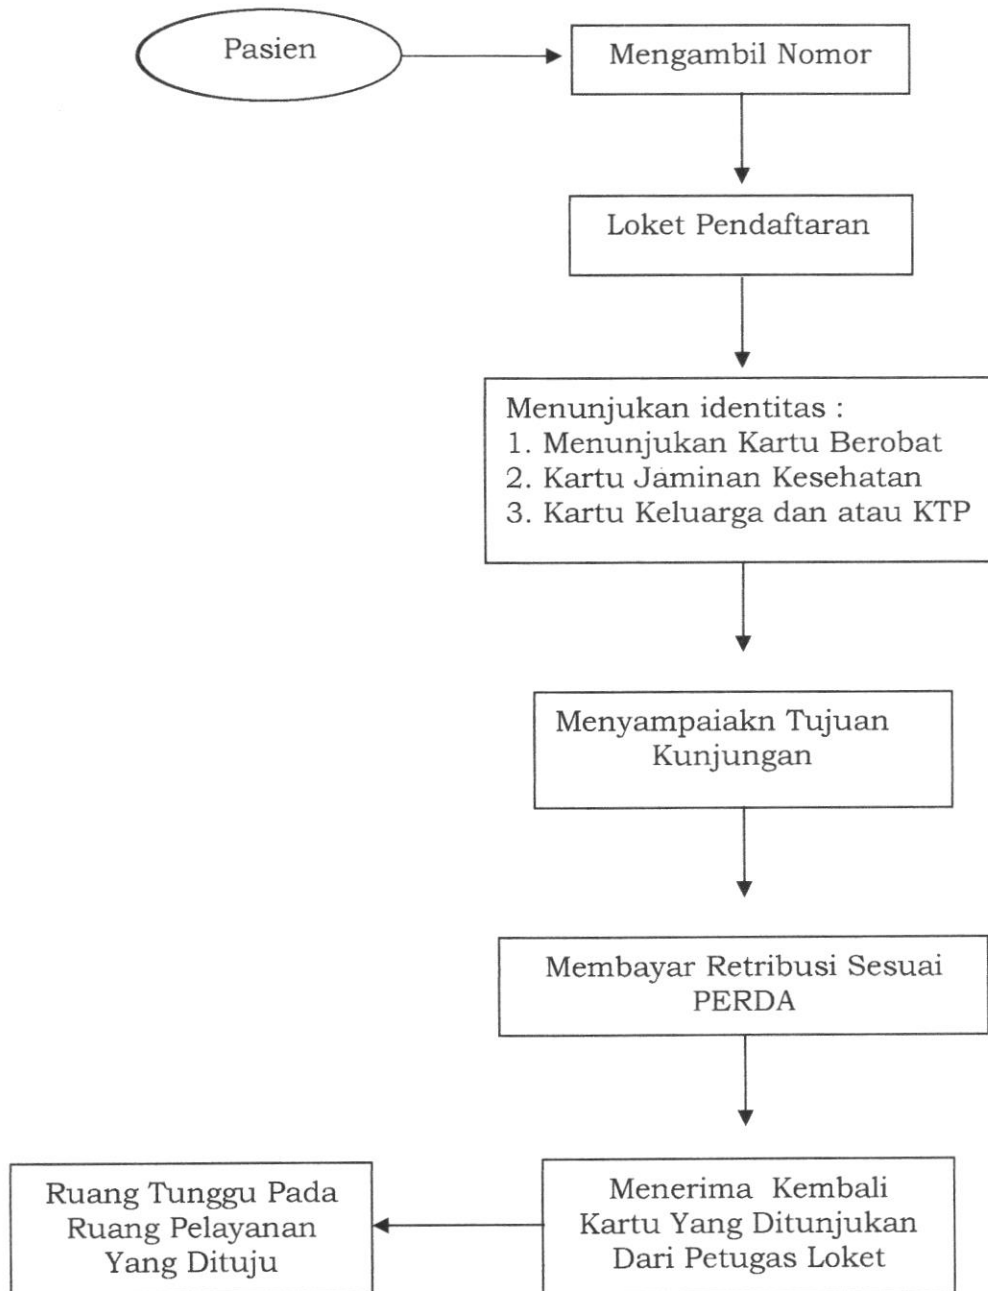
Pasien

Mengambil Nomor

Loket Pendaftaran

Menunjukan identitas :
1. Menunjukan Kartu Berobat
2. Kartu Jaminan Kesehatan
3. Kartu Keluarga dan atau KTP

Menyampaiakn Tujuan Kunjungan

Membayar Retribusi Sesuai PERDA

Menerima Kembali Kartu Yang Ditunjukan Dari Petugas Loket

Ruang Tunggu Pada Ruang Pelayanan Yang Dituju